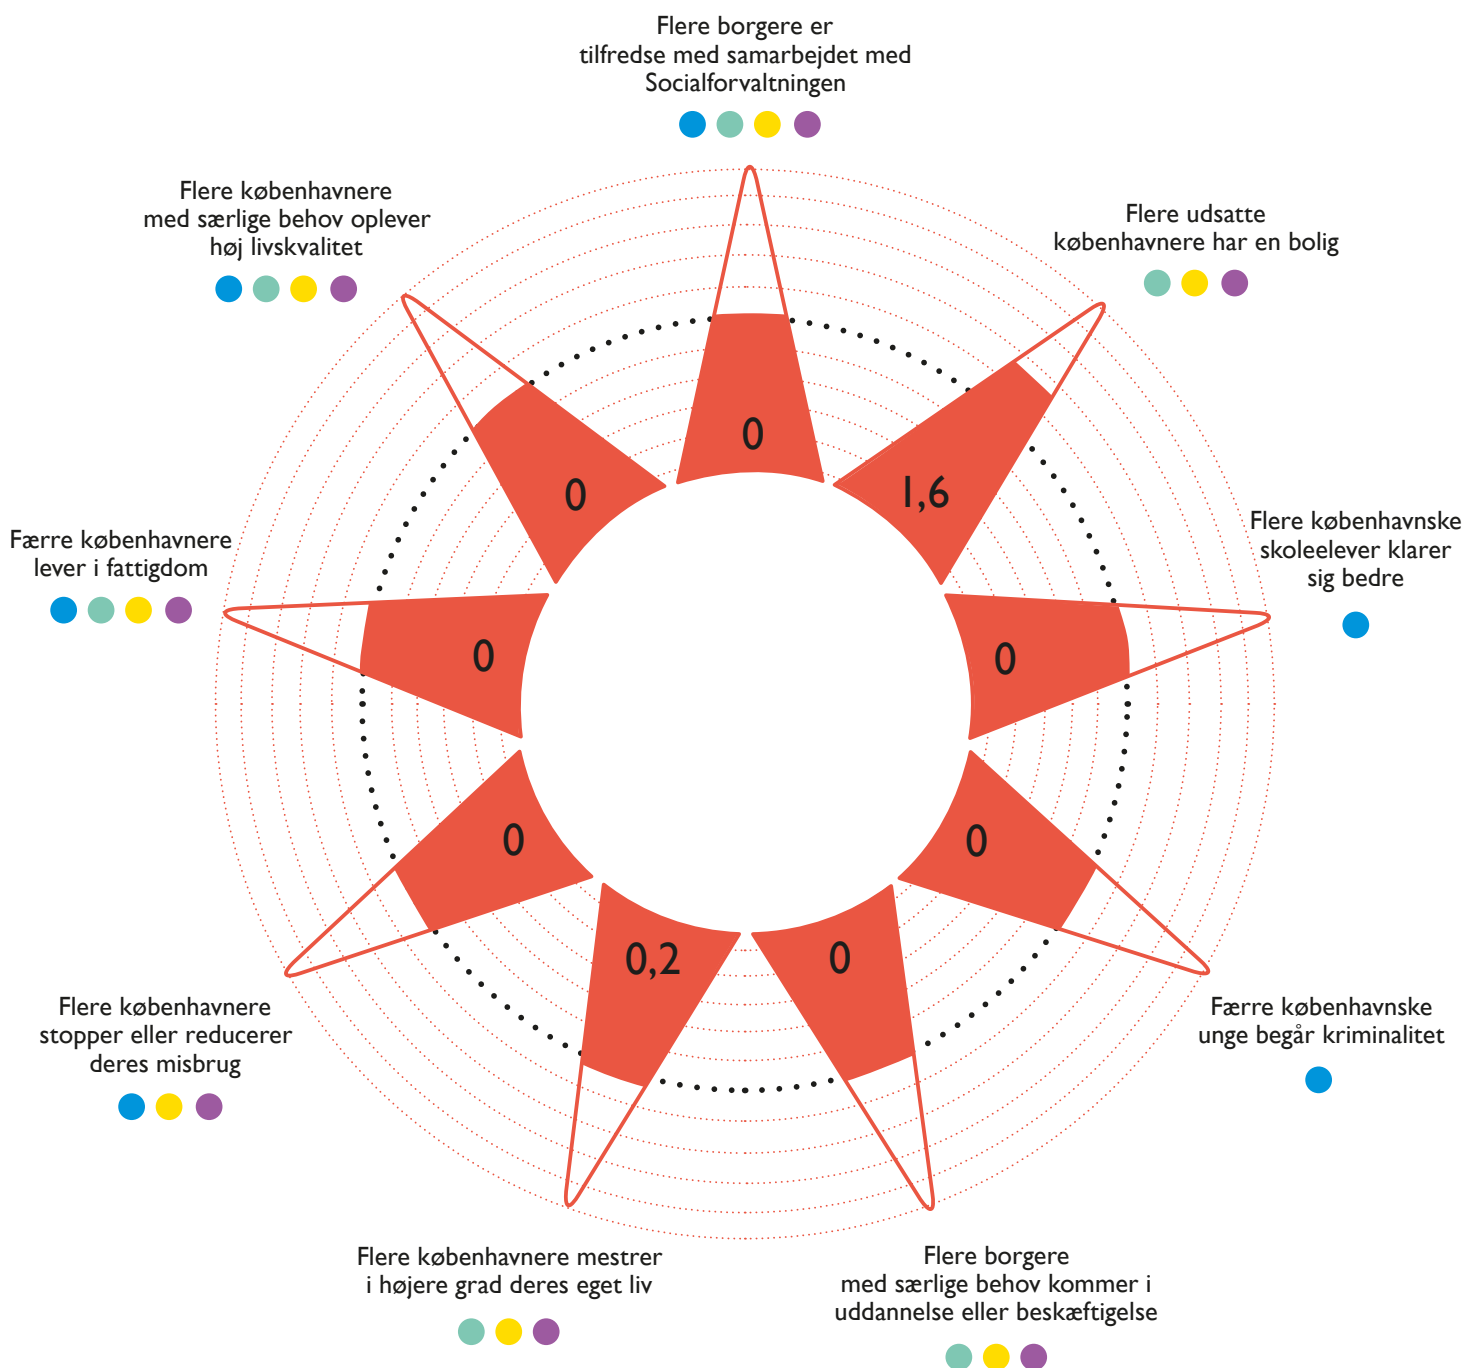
Flere borgere er tilfredse med samarbejdet med Socialforvaltningen

Flere udsatte københavnere har en bolig

Flere københavnske skoleelever klarer sig bedre

Færre københavnske unge begår kriminalitet

Flere borgere med særlige behov kommer i uddannelse eller beskæftigelse

Flere københavnere mestrer i højere grad deres eget liv

Flere københavnere stopper eller reducerer deres misbrug

Færre københavnere lever i fattigdom

Flere københavnere med særlige behov oplever høj livskvalitet

0

1,6

0

0

0

0,2

0

0

0